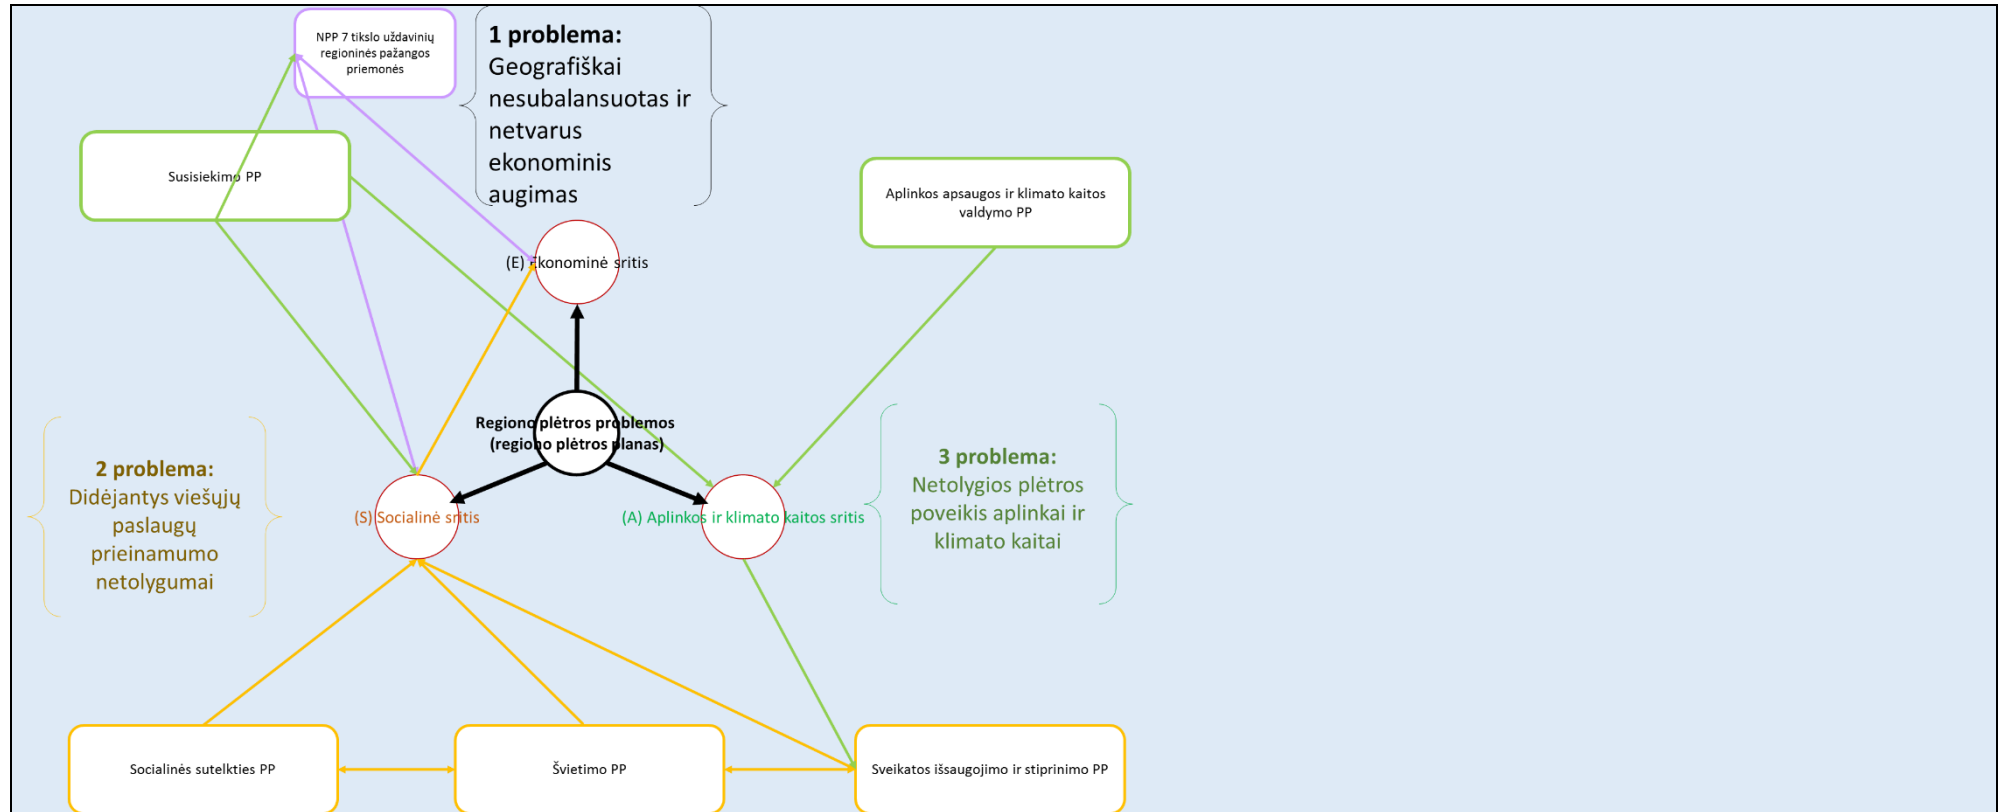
NPP 7 tikslo uždavinių regioninės pažangos priemonės

1 problema:
Geografiškai nesubalansuotas ir netvarus ekonominis augimas

Susisiekimo PP

Aplinkos apsaugos ir klimato kaitos valdymo PP

(E) Ekonominė sritis

Regiono plėtros problemos (regiono plėtros planas)

2 problema:
Didėjantys viešųjų paslaugų prieinamumo netolygumai

(S) Socialinė sritis

(A) Aplinkos ir klimato kaitos sritis

3 problema:
Netolygios plėtros poveikis aplinkai ir klimato kaitai

Socialinės sutelkties PP

Švietimo PP

Sveikatos išsaugojimo ir stiprinimo PP